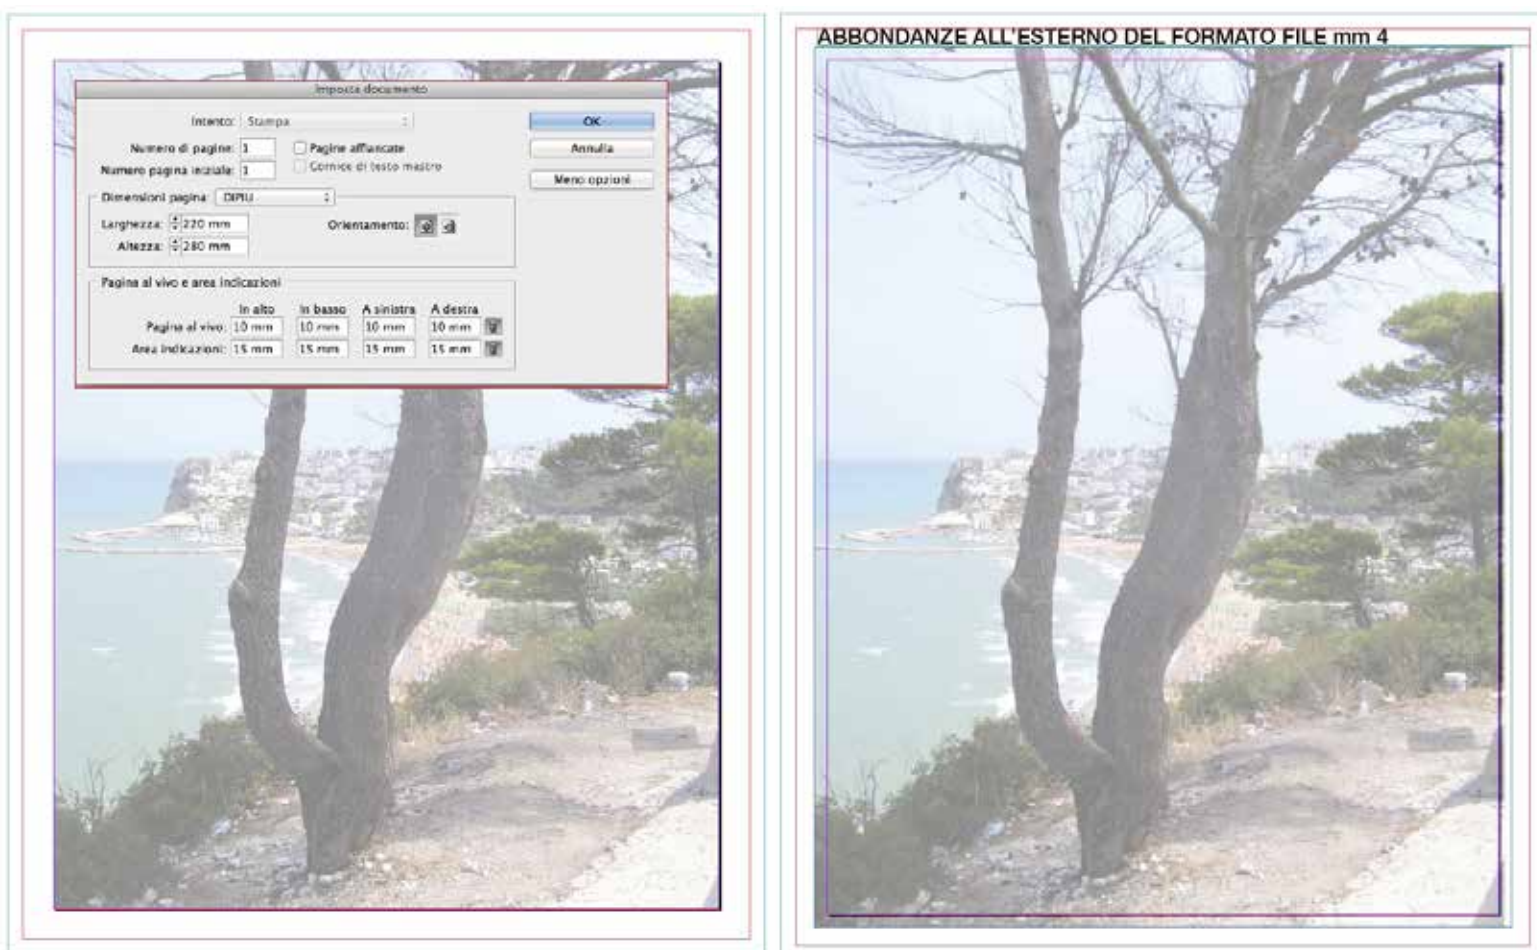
Imposta documento

Intento: Stampa

Numero di pagine: 1

Numero pagina iniziale: 1

Pagine affiancate

Cornice di testo mastro

OK

Annulla

Meno opzioni

Dimensioni pagina: DIPIU

Larghezza: 220 mm

Altezza: 280 mm

Orientamento:

Pagina al vivo e area indicazioni

| | In alto | In basso | A sinistra | A destra |
|---|---|---|---|---|
| Pagina al vivo: | 10 mm | 10 mm | 10 mm | 10 mm |
| Area indicazioni: | 15 mm | 15 mm | 15 mm | 15 mm |

ABBONDANZE ALL'ESTERNO DEL FORMATO FILE mm 4